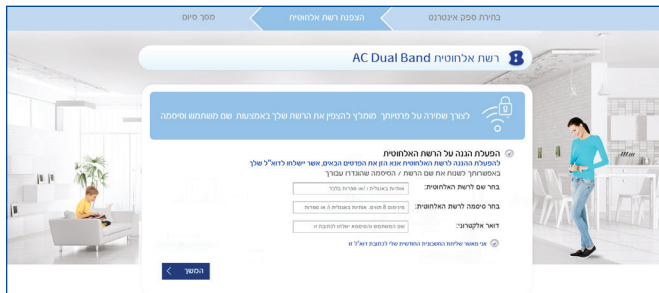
בחירת ספק אינטרנט
הצפנת רשת אלחוטית
מסך סיום

רשת אלחוטית AC Dual Band

לצורך שמירה על פרטיותך ממולץ להצפין את הרשת שלך באמצעות שם משתמש וסיסמה

הפעלת הגנה על הרשת האלחוטית
להפעלת הגנה לרשת האלחוטית אנא הזן את הפרטים הבאים, אשר ישלחו לדוא"ל שלך
באפשרותך לשנות את שם הרשת / הסיסמה שהוגדרו עבורך

בחר שם לרשת האלחוטית: אותיות באנגלית ו/או ספרות בלבד
בחר סיסמה לרשת האלחוטית: מינימום 8 תווים, אותיות באנגלית ו/או ספרות
דואר אלקטרוני: שם המשתמש והסיסמה ישלחו לכתובת זו

אני מאשר שליחת התכתבויות הוט לכתובת הדוא"ל

המשך